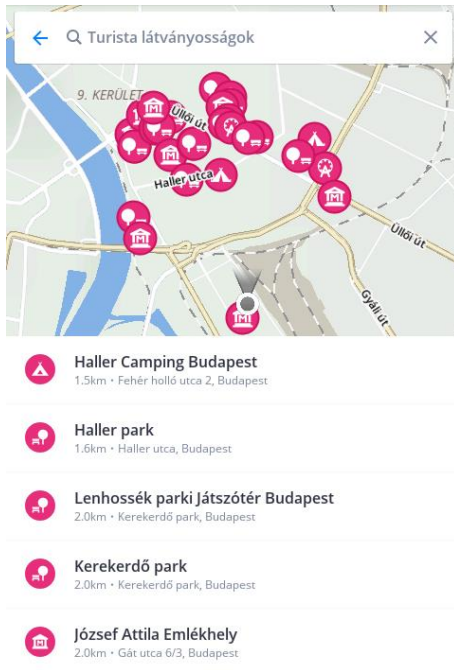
Turista látványosságok

9. KERÜLET
Üllői út
Haller utca
Üllői út
Gyáli út

Haller Camping Budapest
1.5km • Fehér holló utca 2, Budapest

Haller park
1.6km • Haller utca, Budapest

Lenhossék parki Játszótér Budapest
2.0km • Kerekerdő park, Budapest

Kerekerdő park
2.0km • Kerekerdő park, Budapest

József Attila Emlékhely
2.0km • Gát utca 6/3, Budapest